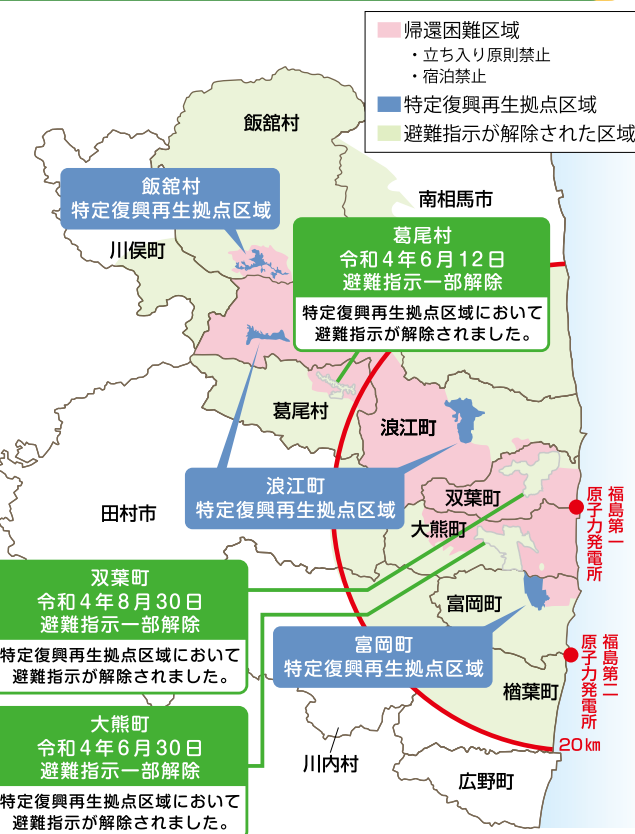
帰還困難区域
・立ち入り原則禁止
・宿泊禁止
特定復興再生拠点区域
避難指示が解除された区域

飯舘村

飯舘村
特定復興再生拠点区域

南相馬市

川俣町

葛尾村
令和４年６月１２日
避難指示一部解除
特定復興再生拠点区域において避難指示が解除されました。

葛尾村

浪江町

浪江町
特定復興再生拠点区域

田村市

双葉町

大熊町

福島第一原子力発電所

双葉町
令和４年８月３０日
避難指示一部解除
特定復興再生拠点区域において避難指示が解除されました。

富岡町

富岡町
特定復興再生拠点区域

福島第二原子力発電所

楢葉町

大熊町
令和４年６月３０日
避難指示一部解除
特定復興再生拠点区域において避難指示が解除されました。

川内村

20km

広野町